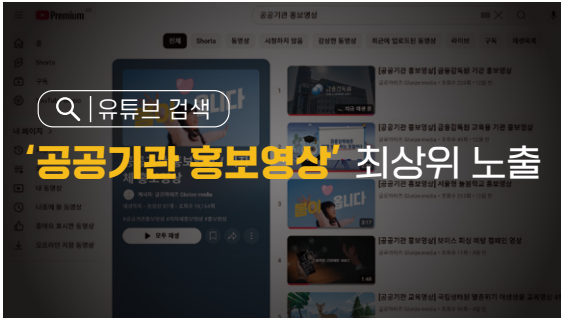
Premium
공공기관 홍보영상
홈
Shorts
구독
내 페이지
내 동영상
나중에 볼 동영상
좋아요 표시한 동영상
오프라인 저장 동영상
전체
Shorts
동영상
시청하지 않음
감상한 동영상
최근에 업로드된 동영상
라이브
구독
재생목록
▶ 모두 재생
[공공기관 홍보영상] 금융감독원 기관 홍보영상
[공공기관 홍보영상] 금융감독원 교육용 기관 홍보영상
[공공기관 홍보영상] 서울시 용산보건소 홍보영상
[공공기관 홍보영상] 보이스 피싱 예방 캠페인 영상
[공공기관 교육영상]

유튜브 검색
‘공공기관 홍보영상’ 최상위 노출